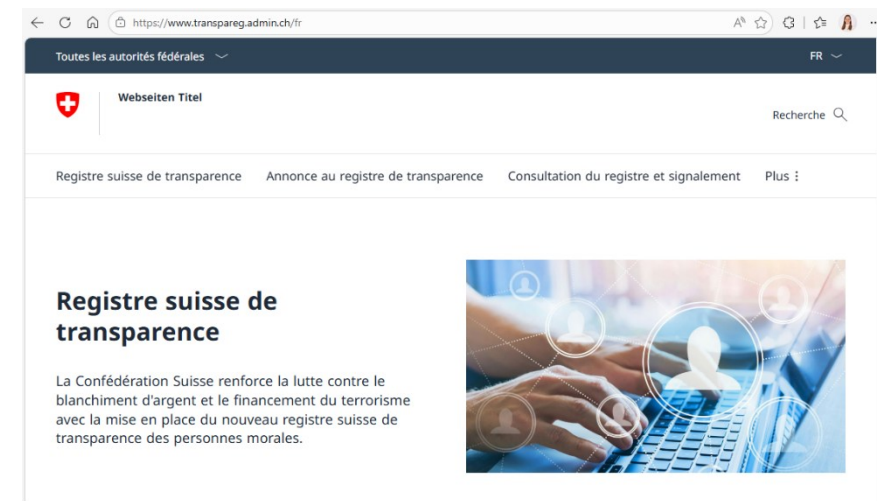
https://www.transpareg.admin.ch/fr

Toutes les autorités fédérales

FR

Webseiten Titel

Recherche

Registre suisse de transparence Annonce au registre de transparence Consultation du registre et signalement Plus

Registre suisse de transparence

La Confédération Suisse renforce la lutte contre le blanchiment d'argent et le financement du terrorisme avec la mise en place du nouveau registre suisse de transparence des personnes morales.